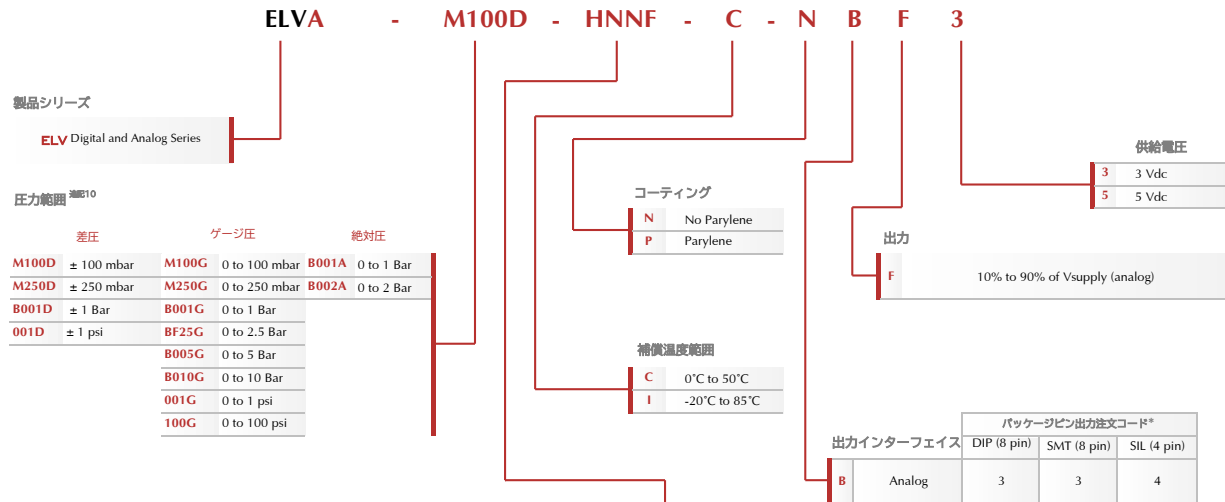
ELVA - M100D - HNNF - C - N B F 3

製品シリーズ

ELV Digital and Analog Series

圧力範囲 注記10

差圧

| M100D | ± 100 mbar |
|---|---|
| M250D | ± 250 mbar |
| B001D | ± 1 Bar |
| 001D | ± 1 psi |

ゲージ圧

| M100G | 0 to 100 mbar |
|---|---|
| M250G | 0 to 250 mbar |
| B001G | 0 to 1 Bar |
| BF25G | 0 to 2.5 Bar |
| B005G | 0 to 5 Bar |
| B010G | 0 to 10 Bar |
| 001G | 0 to 1 psi |
| 100G | 0 to 100 psi |

絶対圧

| B001A | 0 to 1 Bar |
|---|---|
| B002A | 0 to 2 Bar |

コーティング

| N | No Parylene |
|---|---|
| P | Parylene |

補償温度範囲

| C | 0˚C to 50˚C |
|---|---|
| I | -20˚C to 85˚C |

供給電圧

| 3 | 3 Vdc |
|---|---|
| 5 | 5 Vdc |

出力

| F | 10% to 90% of Vsupply (analog) |
|---|---|

| | 出力インターフェイス | パッケージピン出力注文コード* | | |
|---|---|---|---|---|
| | | DIP (8 pin) | SMT (8 pin) | SIL (4 pin) |
| B | Analog | 3 | 3 | 4 |